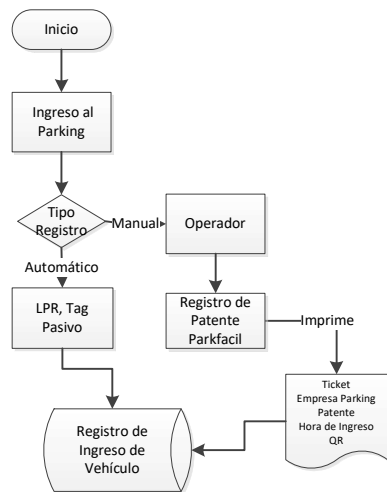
Inicio

Ingreso al Parking

Tipo Registro

Manual

Operador

Automático

LPR, Tag Pasivo

Registro de Patente Parkfacil

Imprime

Ticket
Empresa Parking
Patente
Hora de Ingreso
QR

Registro de Ingreso de Vehículo